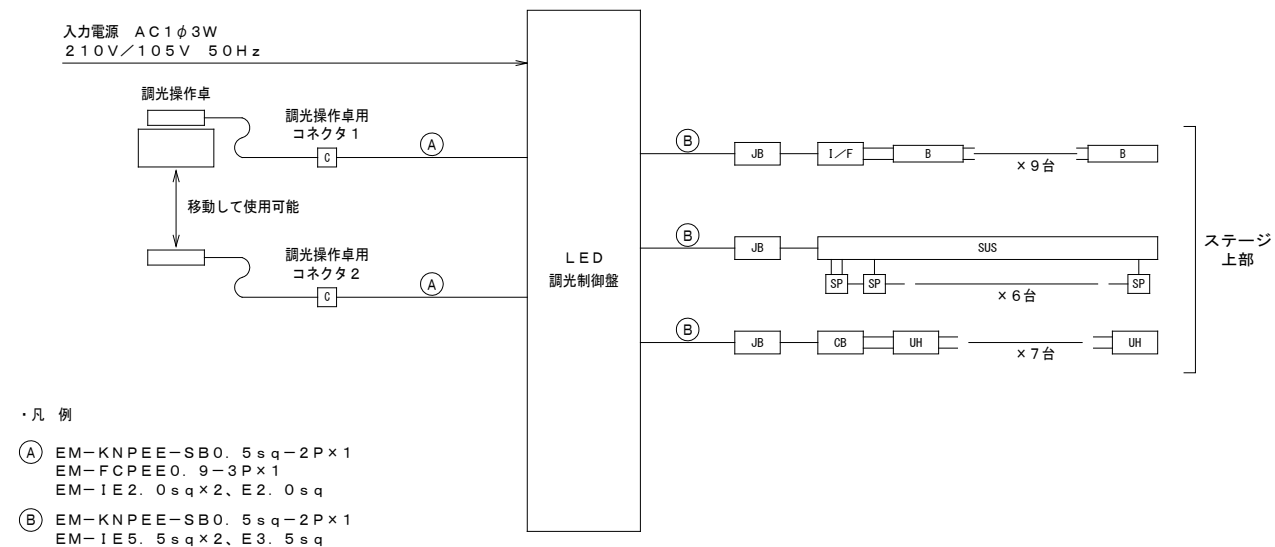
入力電源　AC1$\phi$3W
210V／105V　50Hz

調光操作卓

調光操作卓用
コネクタ1

C

Ⓐ

移動して使用可能

調光操作卓用
コネクタ2

C

Ⓐ

LED
調光制御盤

Ⓑ

JB

I／F

B

×9台

B

Ⓑ

JB

SUS

SP

SP

×6台

SP

Ⓑ

JB

CB

UH

×7台

UH

ステージ
上部

・凡　例

Ⓐ EM－KNPEE－SB0．5sq－2P×1
EM－FCPEE0．9－3P×1
EM－IE2．0sq×2、E2．0sq

Ⓑ EM－KNPEE－SB0．5sq－2P×1
EM－IE5．5sq×2、E3．5sq